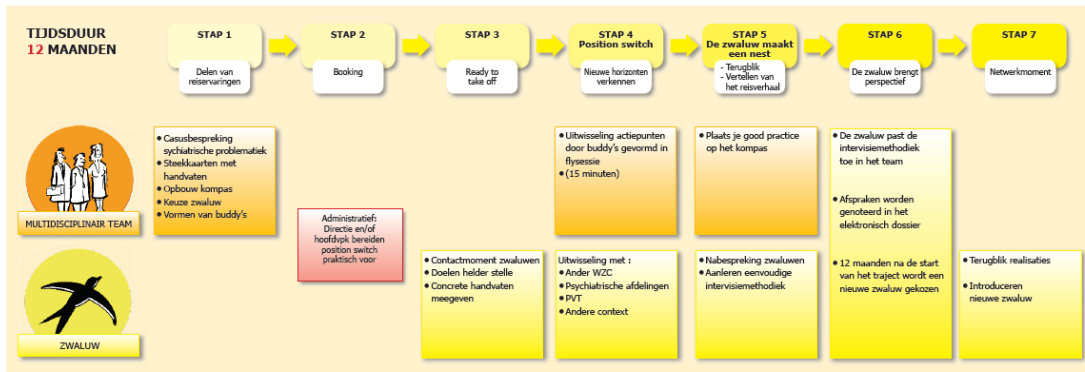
TIJDSDUUR
12 MAANDEN

STAP 1
Delen van reiservaringen

STAP 2
Booking

STAP 3
Ready to take off

STAP 4
Position switch
Nieuwe horizonten verkennen

STAP 5
De zwaluw maakt een nest
- Terugblik
- Vertellen van het reisverhaal

STAP 6
De zwaluw brengt perspectief

STAP 7
Netwerkmoment

MULTIDISCIPLINAIR TEAM

• Casusbespreking sychiatrische problematiek
• Steekkaarten met handvaten
• Opbouw kompas
• Keuze zwaluw
• Vormen van buddy's

• Uitwisseling actiepunten door buddy's gevormd in flysessie
• (15 minuten)

• Plaats je good practice op het kompas

• De zwaluw past de intervisiemethodiek toe in het team

• Afspraken worden genoteerd in het elektronisch dossier

• 12 maanden na de start van het traject wordt een nieuwe zwaluw gekozen

Administratief:
Directie en/of hoofdvpk bereiden position switch praktisch voor

ZWALUW

• Contactmoment zwaluwen
• Doelen helder stelle
• Concrete handvaten meegeven

Uitwisseling met :
• Ander WZC
• Psychiatrische afdelingen
• PVT
• Andere context

• Nabespreking zwaluwen
• Aanleren eenvoudige intervisiemethodiek

• Terugblik realisaties
• Introduceren nieuwe zwaluw